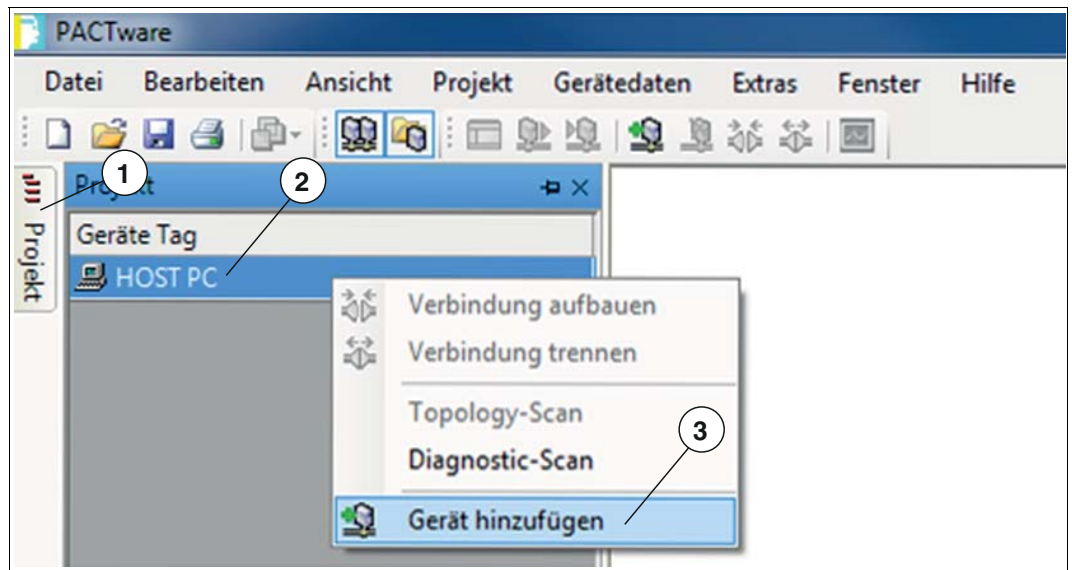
PACTware

Datei Bearbeiten Ansicht Projekt Gerätedaten Extras Fenster Hilfe

Projekt

1

2

Proj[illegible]kt

Geräte Tag

HOST PC

Verbindung aufbauen

Verbindung trennen

Topology-Scan

Diagnostic-Scan

3

Gerät hinzufügen